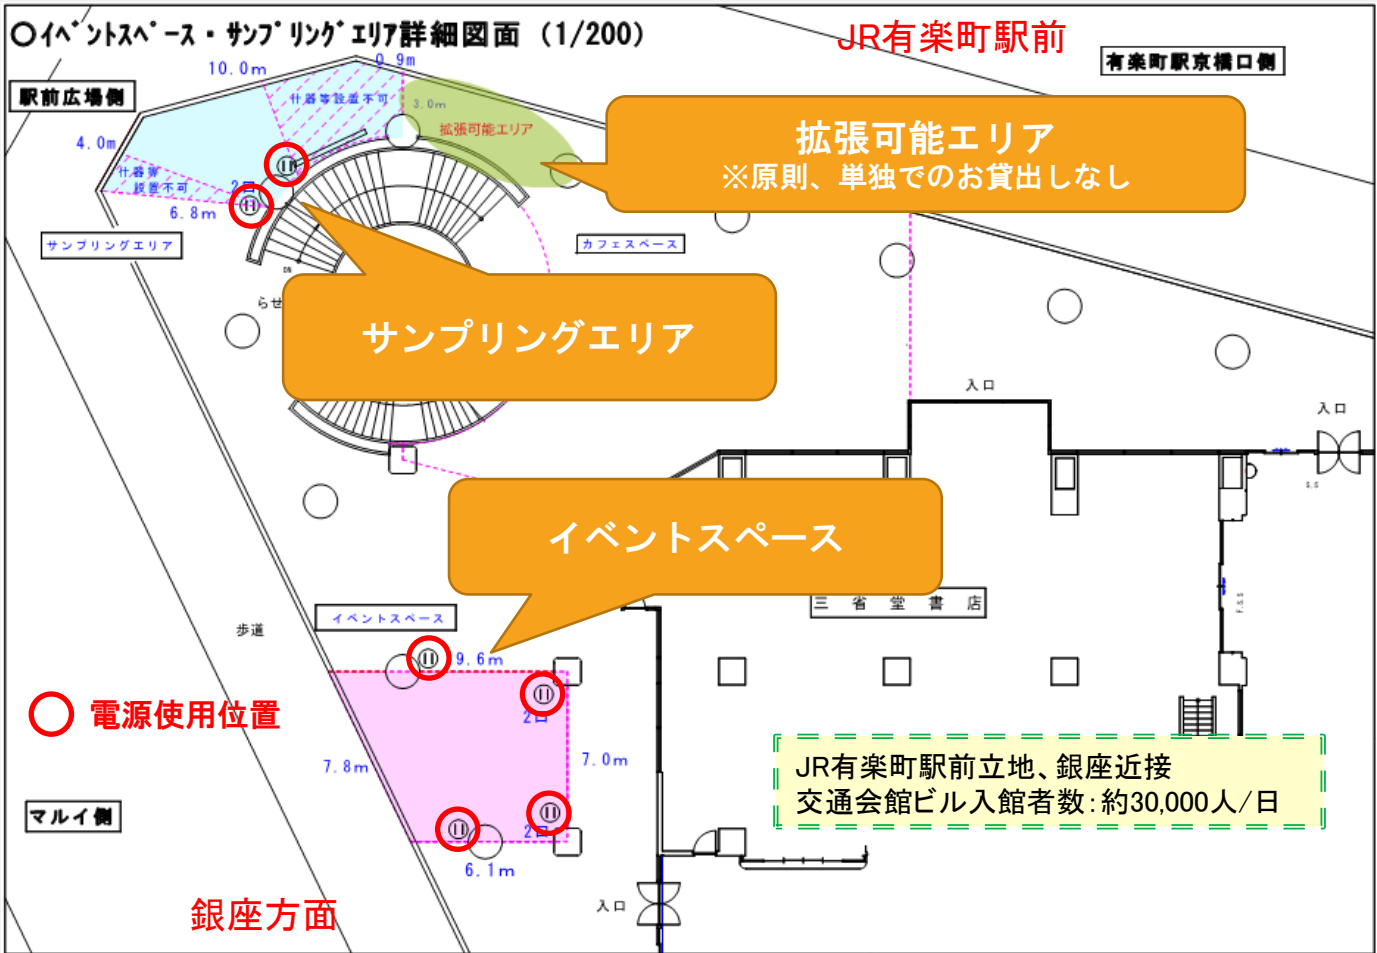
○ｲﾍﾞﾝﾄｽﾍﾟｰｽ・ｻﾝﾌﾟﾘﾝｸﾞｴﾘｱ詳細図面 （1/200）

JR有楽町駅前

有楽町駅京橋口側

駅前広場側

10.0m

0.9m

什器等設置不可

3.0m

拡張可能エリア

4.0m

什器等設置不可

2口

6.8m

拡張可能エリア
※原則、単独でのお貸出しなし

サンプリングエリア

カフェスペース

らせ

サンプリングエリア

入口

入口

イベントスペース

三　省　堂　書　店

歩道

イベントスペース

9.6m

2口

7.0m

7.8m

電源使用位置

2口

マルイ側

6.1m

入口

JR有楽町駅前立地、銀座近接
交通会館ビル入館者数：約30,000人／日

銀座方面